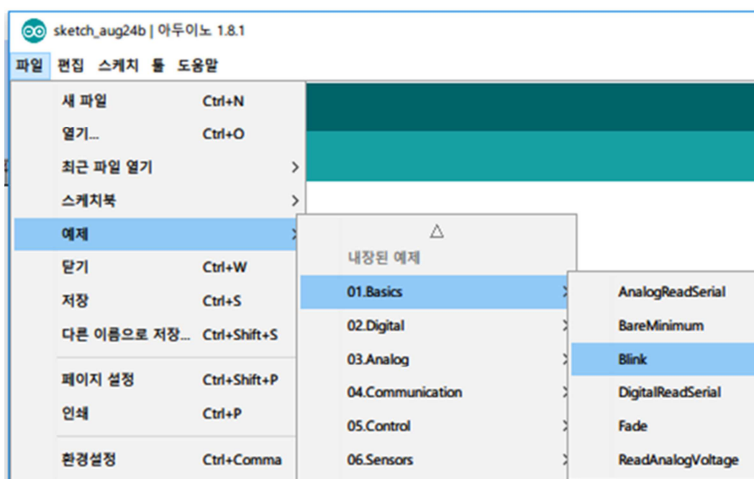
sketch_aug24b | 아두이노 1.8.1

파일 편집 스케치 툴 도움말

새 파일 Ctrl+N
열기... Ctrl+O
최근 파일 열기 >
스케치북 >
예제 >
닫기 Ctrl+W
저장 Ctrl+S
다른 이름으로 저장... Ctrl+Shift+S
페이지 설정 Ctrl+Shift+P
인쇄 Ctrl+P
환경설정 Ctrl+Comma

△
내장된 예제
01.Basics >
02.Digital >
03.Analog >
04.Communication >
05.Control >
06.Sensors >

AnalogReadSerial
BareMinimum
Blink
DigitalReadSerial
Fade
ReadAnalogVoltage